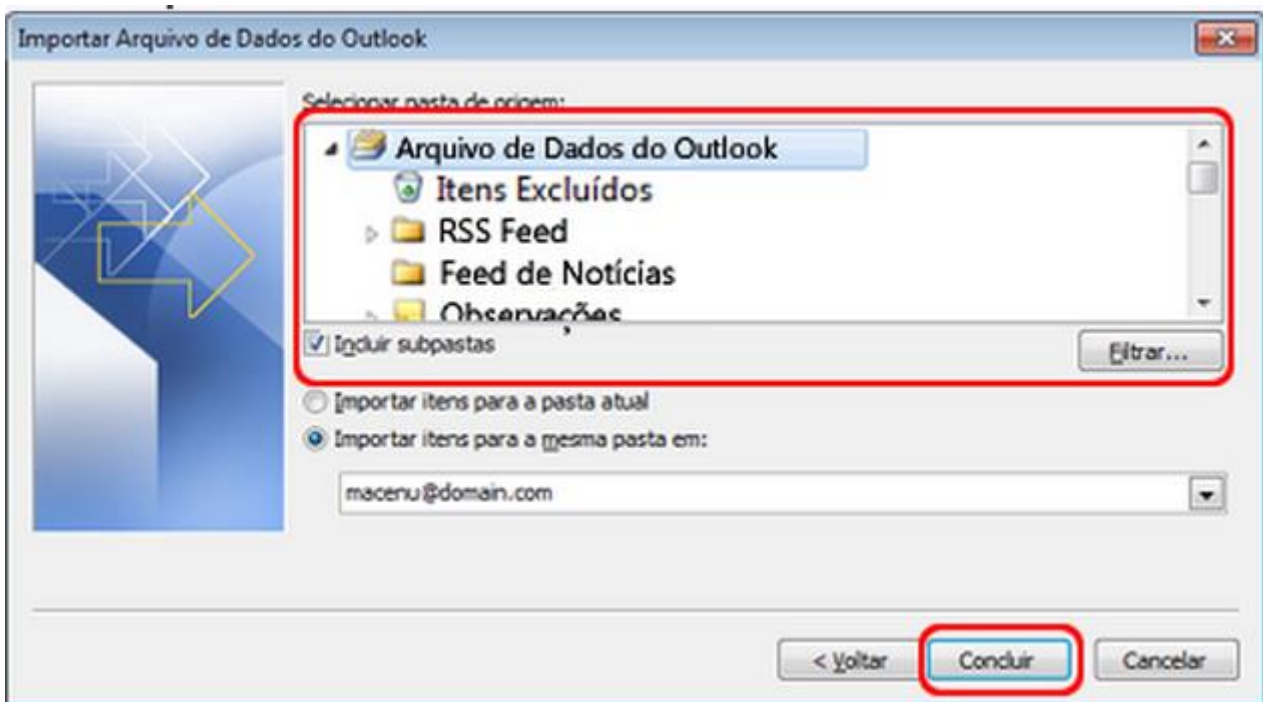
Importar Arquivo de Dados do Outlook

Selecionar pasta de origem:

Arquivo de Dados do Outlook
Itens Excluídos
RSS Feed
Feed de Notícias
Observações

Incluir subpastas

Filtrar...

Importar itens para a pasta atual

Importar itens para a mesma pasta em:

macenu@domain.com

< Voltar
Concluir
Cancelar